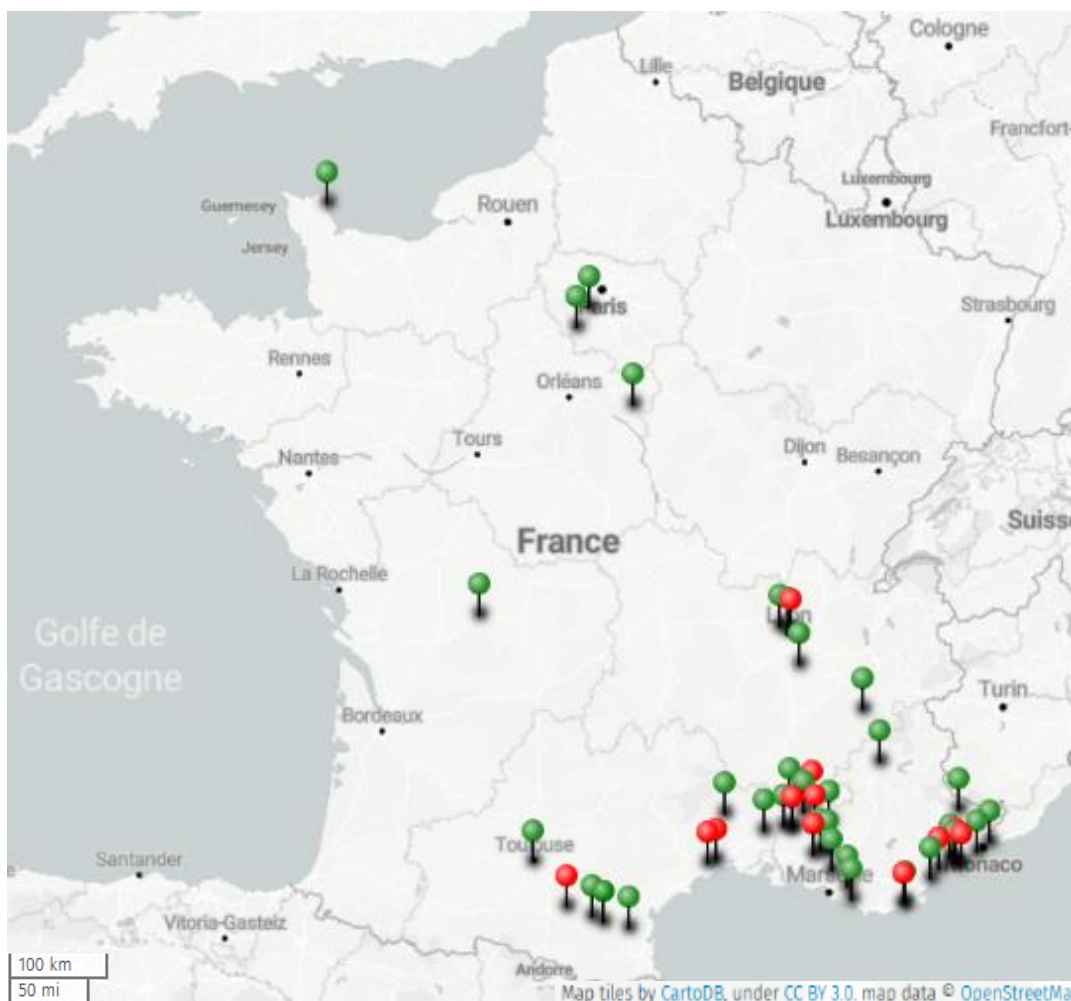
Cologne
Lille
Belgique
Francfort
Guernesey
Jersey
Rouen
Luxembourg
Luxembourg
Paris
Strasbourg
Rennes
Orléans
Tours
Nantes
Dijon
Besançon
France
Suisse
La Rochelle
Golfe de Gascogne
Lyon
Turin
Bordeaux
Toulouse
Santander
Marseille
Monaco
Vitoria-Gasteiz
Andorre
100 km
50 mi
Map tiles by CartoDB, under CC BY 3.0, map data © OpenStreetMa